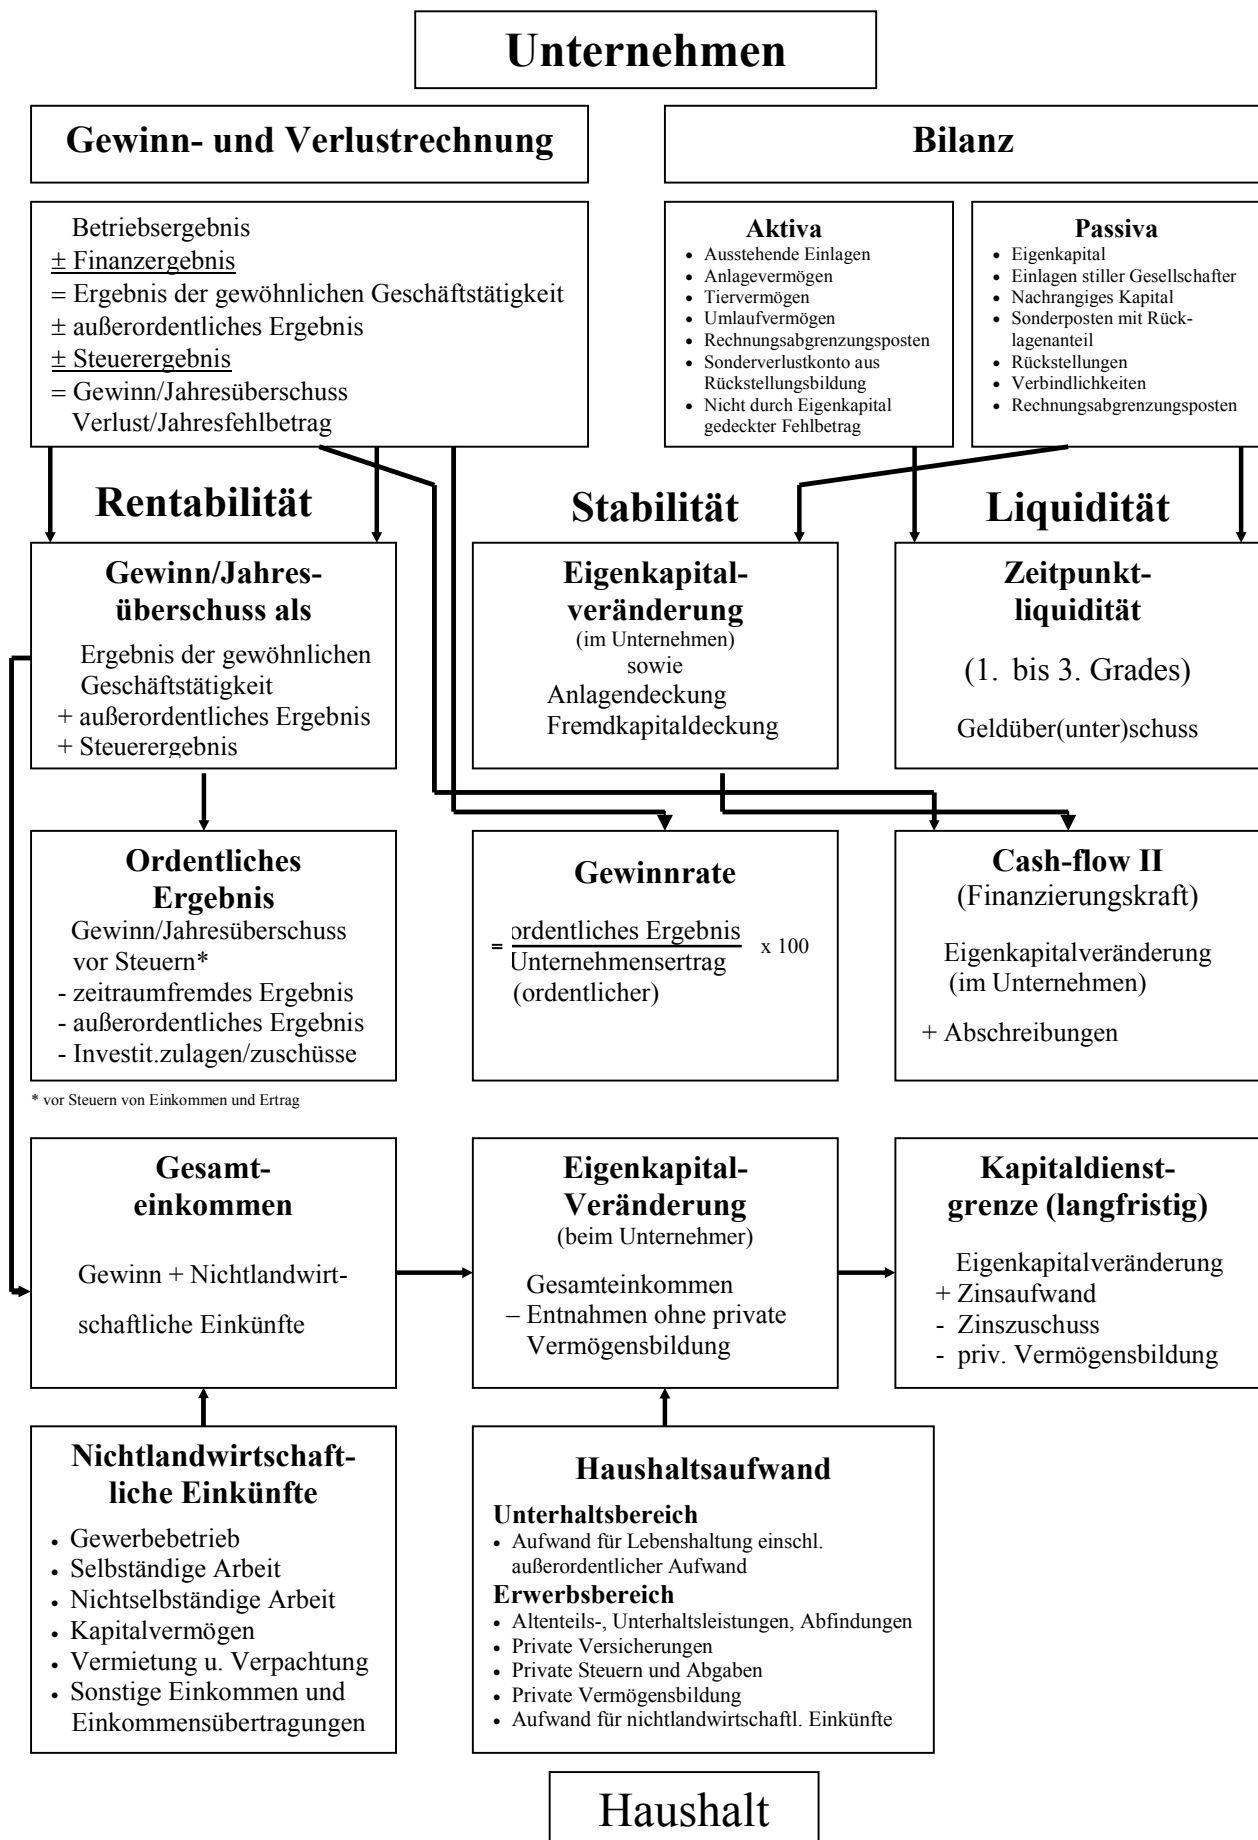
Unternehmen

Gewinn- und Verlustrechnung

Bilanz

Betriebsergebnis
± Finanzergebnis
= Ergebnis der gewöhnlichen Geschäftstätigkeit
± außerordentliches Ergebnis
± Steuerergebnis
= Gewinn/Jahresüberschuss
Verlust/Jahresfehlbetrag

Aktiva
- Ausstehende Einlagen
- Anlagevermögen
- Tiervermögen
- Umlaufvermögen
- Rechnungsabgrenzungsposten
- Sonderverlustkonto aus Rückstellungsbildung
- Nicht durch Eigenkapital gedeckter Fehlbetrag

Passiva
- Eigenkapital
- Einlagen stiller Gesellschafter
- Nachrangiges Kapital
- Sonderposten mit Rücklagenanteil
- Rückstellungen
- Verbindlichkeiten
- Rechnungsabgrenzungsposten

Rentabilität

Stabilität

Liquidität

Gewinn/Jahresüberschuss als
Ergebnis der gewöhnlichen Geschäftstätigkeit
+ außerordentliches Ergebnis
+ Steuerergebnis

Eigenkapitalveränderung
(im Unternehmen)
sowie
Anlagendeckung
Fremdkapitaldeckung

Zeitpunktliquidität
(1. bis 3. Grades)
Geldüber(unter)schuss

Ordentliches Ergebnis
Gewinn/Jahresüberschuss vor Steuern*
- zeitraumfremdes Ergebnis
- außerordentliches Ergebnis
- Investit.zulagen/zuschüsse

Gewinnrate
$= \frac{\text{ordentliches Ergebnis}}{\text{Unternehmensertrag (ordentlicher)}} \times 100$

Cash-flow II
(Finanzierungskraft)
Eigenkapitalveränderung
(im Unternehmen)
+ Abschreibungen

* vor Steuern von Einkommen und Ertrag

Gesamteinkommen
Gewinn + Nichtlandwirtschaftliche Einkünfte

Eigenkapital-Veränderung
(beim Unternehmer)
Gesamteinkommen
– Entnahmen ohne private Vermögensbildung

Kapitaldienstgrenze (langfristig)
Eigenkapitalveränderung
+ Zinsaufwand
- Zinszuschuss
- priv. Vermögensbildung

Nichtlandwirtschaftliche Einkünfte
- Gewerbebetrieb
- Selbständige Arbeit
- Nichtselbständige Arbeit
- Kapitalvermögen
- Vermietung u. Verpachtung
- Sonstige Einkommen und Einkommensübertragungen

Haushaltsaufwand
Unterhaltsbereich
- Aufwand für Lebenshaltung einschl. außerordentlicher Aufwand
Erwerbsbereich
- Altenteils-, Unterhaltsleistungen, Abfindungen
- Private Versicherungen
- Private Steuern und Abgaben
- Private Vermögensbildung
- Aufwand für nichtlandwirtschaftl. Einkünfte

Haushalt